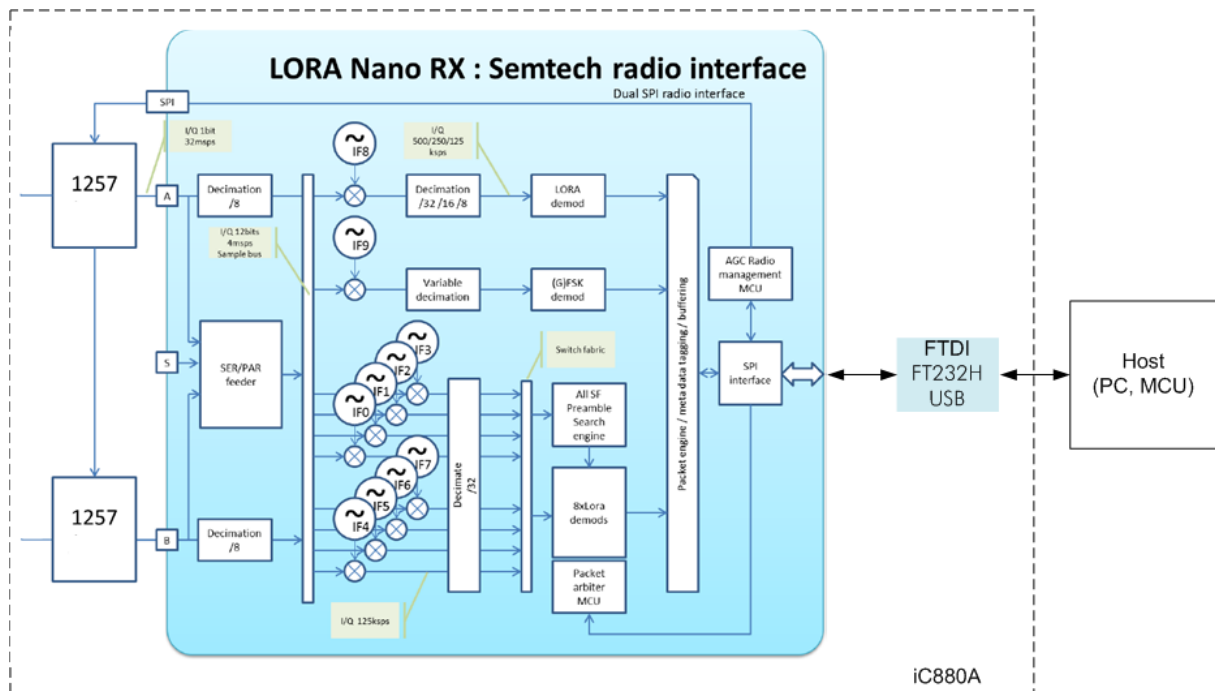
LORA Nano RX : Semtech radio interface

SPI

Dual SPI radio interface

I/Q 1bit 32msps

1257

A

Decimation /8

IF8

I/Q 500/250/125 ksps

Decimation /32 /16 /8

LORA demod

I/Q 12bits 4msps Sample bus

IF9

Variable decimation

(G)FSK demod

AGC Radio management MCU

Packet engine / meta data tagging / buffering

S

SER/PAR feeder

IF3

IF2

IF1

IF0

Switch fabric

SPI interface

All SF Preamble Search engine

FTDI
FT232H
USB

Host
(PC, MCU)

IF7

IF6

IF5

IF4

Decimate /32

8xLora demods

1257

B

Decimation /8

Packet arbiter MCU

I/Q 125ksps

iC880A